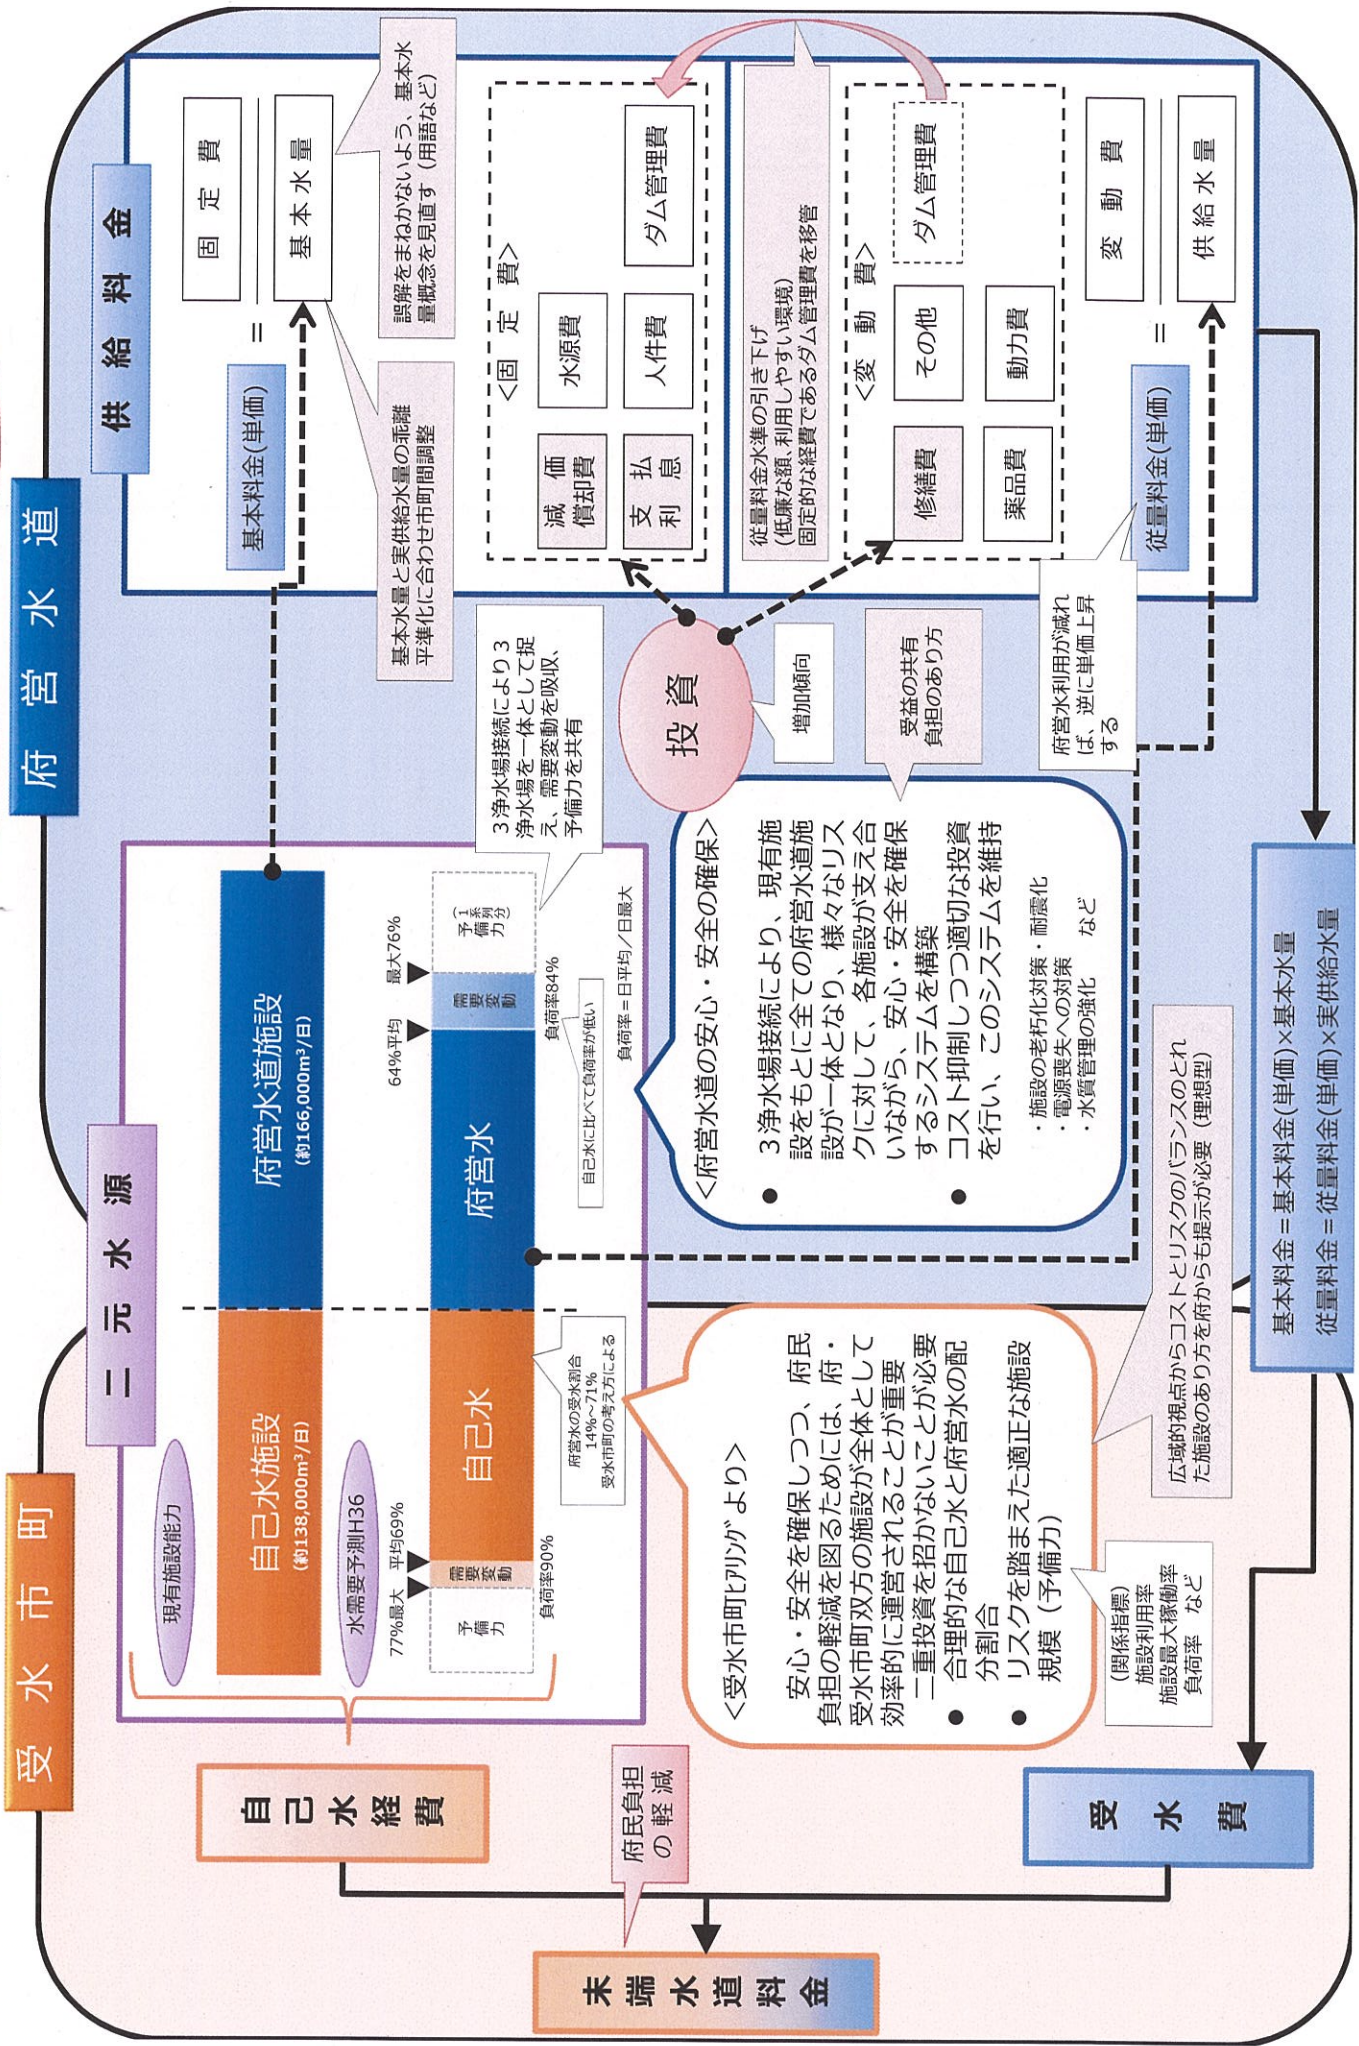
府営水道

供給料金

基本料金(単価)

固定費
=
基本水量

誤解をまねかないよう、基本水量概念を見直す（用語など）

基本水量と実供給水量の乖離平準化に合わせ市町間調整

<固定費>
減価償却費
水源費
支払利息
人件費
ダム管理費

従量料金水準の引き下げ（低廉な額、利用しやすい環境）
固定的な経費であるダム管理費を移管

<変動費>
ダム管理費
修繕費
その他
薬品費
動力費

従量料金(単価)

変動費
=
供給水量

投資
増加傾向

受益の共有
負担のあり方

府営水利用が減れば、逆に単価上昇する

3浄水場接続により3浄水場を一体として捉え、需要変動を吸収、予備力を共有

<府営水道の安心・安全の確保>
● 3浄水場接続により、現有施設をもとに全ての府営水道施設が一体となり、様々なリスクに対して、各施設が支え合いながら、安心・安全を確保するシステムを構築
● コスト抑制しつつ適切な投資を行い、このシステムを維持
・施設の老朽化対策・耐震化
・電源喪失への対策
・水質管理の強化 など

基本料金＝基本料金(単価)×基本水量
従量料金＝従量料金(単価)×実供給水量

広域的視点からコストとリスクのバランスのとれた施設のあり方を府からも提示が必要（理想型）

二元水源

府営水道施設（約166,000m³/日）
自己水施設（約138,000m³/日）
現有施設能力
水需要予測H36

府営水
64%平均
最大76%
需要変動
予備力（1系列分）
負荷率84%
自己水に比べて負荷率が低い
負荷率＝日平均／日最大

自己水
77%最大
平均69%
需要変動
予備力
負荷率90%
府営水の受水割合14%〜71%
受水市町の考え方による

<受水市町ヒアリングより>
安心・安全を確保しつつ、府民負担の軽減を図るためには、府・受水市町双方の施設が全体として効率的に運営されることが重要
● 二重投資を招かないことが必要
● 合理的な自己水と府営水の配分割合
● リスクを踏まえた適正な施設規模（予備力）

（関係指標）
施設利用率
施設最大稼働率
負荷率 など

受水市町

自己水経費

府民負担の軽減

受水費

末端水道料金